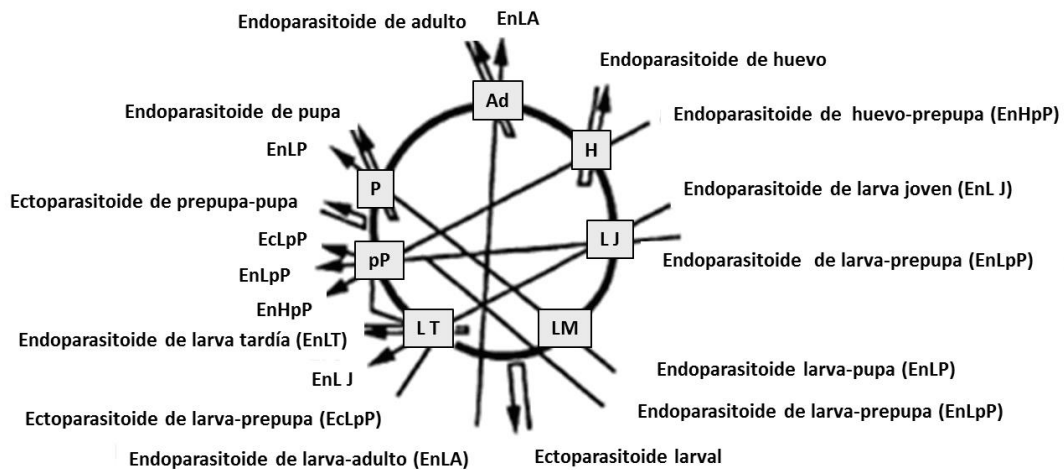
Endoparasitoide de adulto

EnLA

Endoparasitoide de huevo

Endoparasitoide de pupa

Endoparasitoide de huevo-prepupa (EnHpP)

EnLP

Ectoparasitoide de prepupa-pupa

Endoparasitoide de larva joven (EnL J)

EcLpP

EnLpP

Endoparasitoide de larva-prepupa (EnLpP)

EnHpP

Endoparasitoide de larva tardía (EnLT)

EnL J

Endoparasitoide larva-pupa (EnLP)

Ectoparasitoide de larva-prepupa (EcLpP)

Endoparasitoide de larva-prepupa (EnLpP)

Endoparasitoide de larva-adulto (EnLA)

Ectoparasitoide larval

Ad

H

P

L J

pP

L T

LM